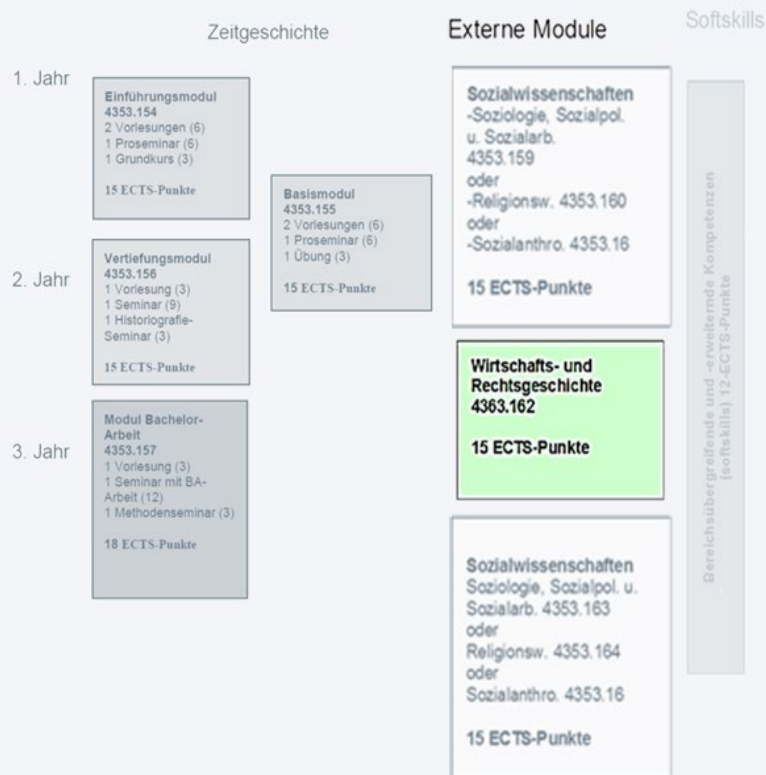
Zeitgeschichte

Externe Module

Softskills

1. Jahr

Einführungsmodul
4353.154
2 Vorlesungen (6)
1 Proseminar (6)
1 Grundkurs (3)

15 ECTS-Punkte

Basismodul
4353.155
2 Vorlesungen (6)
1 Proseminar (6)
1 Übung (3)

15 ECTS-Punkte

2. Jahr

Vertiefungsmodul
4353.156
1 Vorlesung (3)
1 Seminar (9)
1 Historiografie-Seminar (3)

15 ECTS-Punkte

3. Jahr

Modul Bachelor-Arbeit
4353.157
1 Vorlesung (3)
1 Seminar mit BA-Arbeit (12)
1 Methodenseminar (3)

18 ECTS-Punkte

Sozialwissenschaften
-Soziologie, Sozialpol. u. Sozialarb.
4353.159
oder
-Religionsw. 4353.160
oder
-Sozialanthro. 4353.16

15 ECTS-Punkte

Wirtschafts- und Rechtsgeschichte
4363.162

15 ECTS-Punkte

Sozialwissenschaften
Soziologie, Sozialpol. u. Sozialarb. 4353.163
oder
Religionsw. 4353.164
oder
Sozialanthro. 4353.16

15 ECTS-Punkte

Bereichsübergreifende und -erweiternde Kompetenzen (softskills) 12-ECTS-Punkte